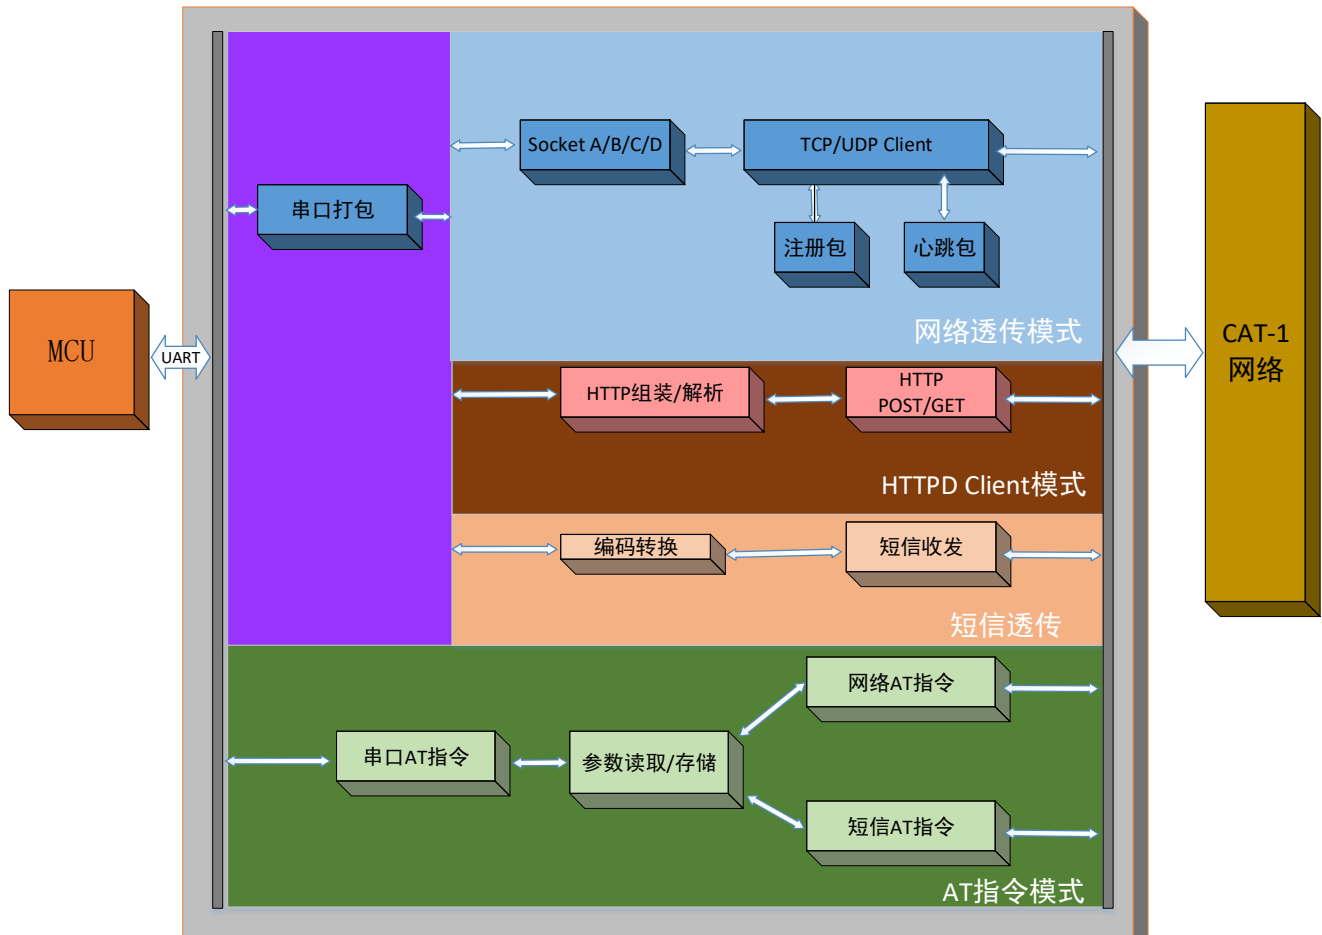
MCU

UART

串口打包

Socket A/B/C/D

TCP/UDP Client

注册包

心跳包

网络透传模式

HTTP组装/解析

HTTP POST/GET

HTTPD Client模式

编码转换

短信收发

短信透传

网络AT指令

串口AT指令

参数读取/存储

短信AT指令

AT指令模式

CAT-1 网络